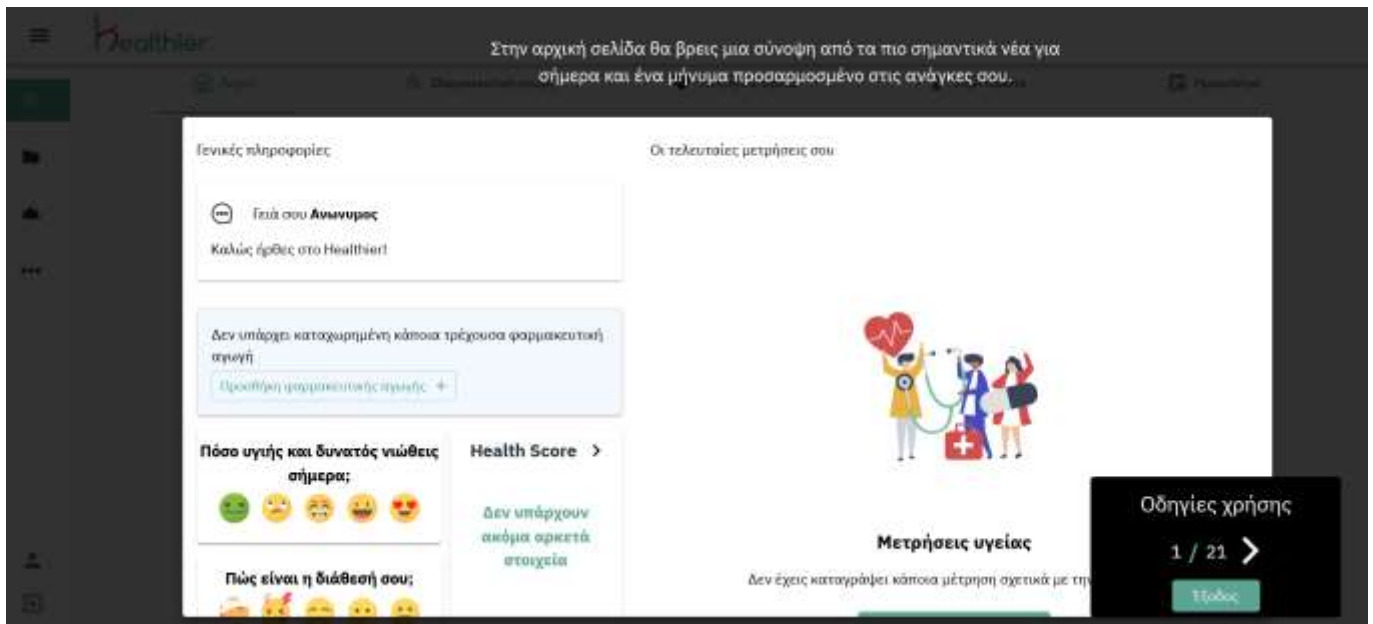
Healthier

Στην αρχική σελίδα θα βρεις μια σύνοψη από τα πιο σημαντικά νέα για σήμερα και ένα μήνυμα προσαρμοσμένο στις ανάγκες σου.

Γενικές πληροφορίες

Γειά σου Ανώνυμος
Καλώς ήρθες στο Healthier!

Δεν υπάρχει καταχωρημένη κάποια τρέχουσα φαρμακευτική αγωγή
Προσθήκη φαρμακευτικής αγωγής +

Πόσο υγιής και δυνατός νιώθεις σήμερα;

Health Score >

Δεν υπάρχουν ακόμα αρκετά στοιχεία

Πώς είναι η διάθεσή σου;

Οι τελευταίες μετρήσεις σου

Μετρήσεις υγείας

Δεν έχεις καταγράψει κάποια μέτρηση σχετικά με την

Οδηγίες χρήσης
1 / 21 >
Έξοδος